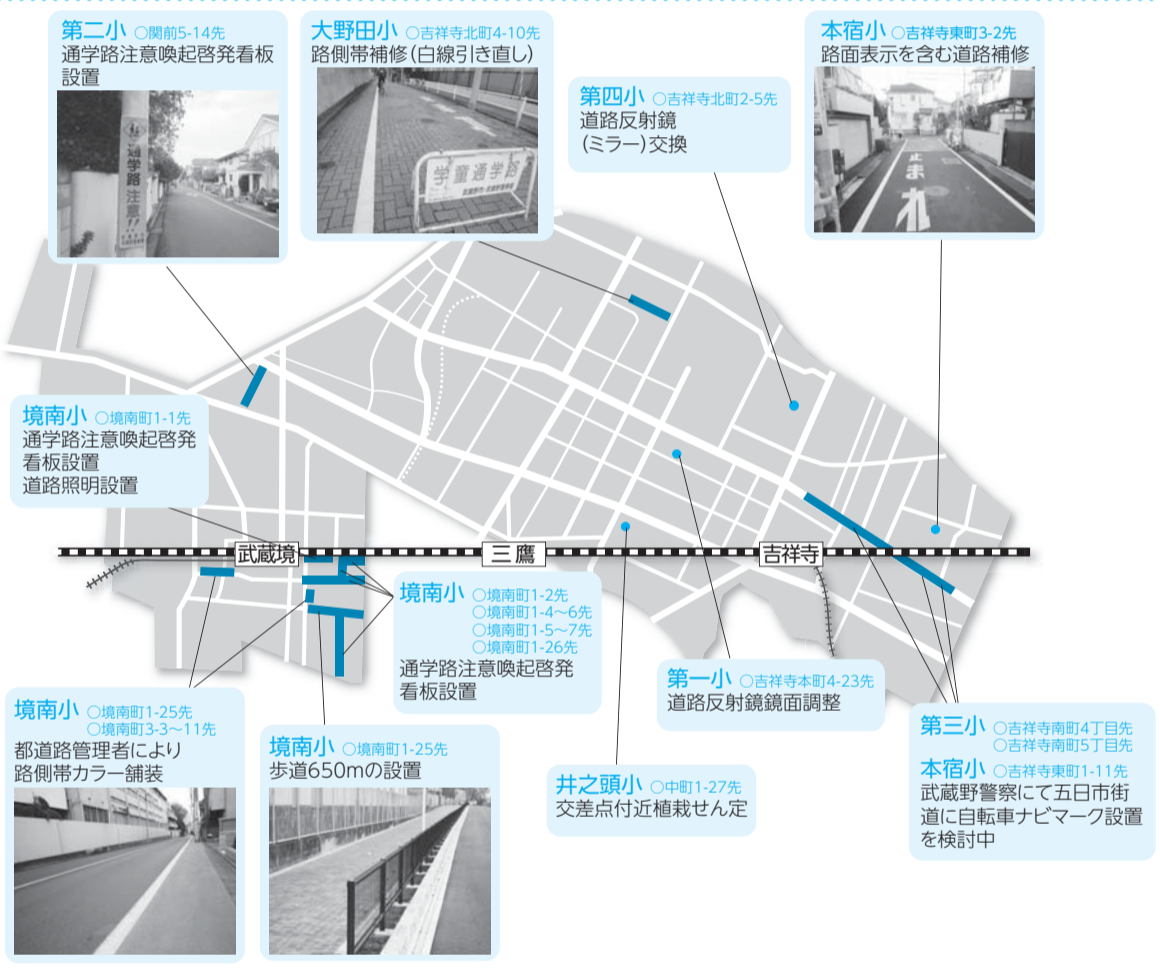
第二小 ○関前5-14先
通学路注意喚起啓発看板設置

通学路注意

大野田小 ○吉祥寺北町4-10先
路側帯補修（白線引き直し）

学童通学路

第四小 ○吉祥寺北町2-5先
道路反射鏡（ミラー）交換

本宿小 ○吉祥寺東町3-2先
路面表示を含む道路補修

とまれ

境南小 ○境南町1-1先
通学路注意喚起啓発看板設置
道路照明設置

武蔵境

三鷹

吉祥寺

境南小 ○境南町1-2先 ○境南町1-4～6先 ○境南町1-5～7先 ○境南町1-26先
通学路注意喚起啓発看板設置

第一小 ○吉祥寺本町4-23先
道路反射鏡鏡面調整

境南小 ○境南町1-25先 ○境南町3-3～11先
都道路管理者により路側帯カラー舗装

境南小 ○境南町1-25先
歩道650mの設置

井之頭小 ○中町1-27先
交差点付近植栽せん定

第三小 ○吉祥寺南町4丁目先 ○吉祥寺南町5丁目先
本宿小 ○吉祥寺東町1-11先
武蔵野警察にて五日市街道に自転車ナビマーク設置を検討中